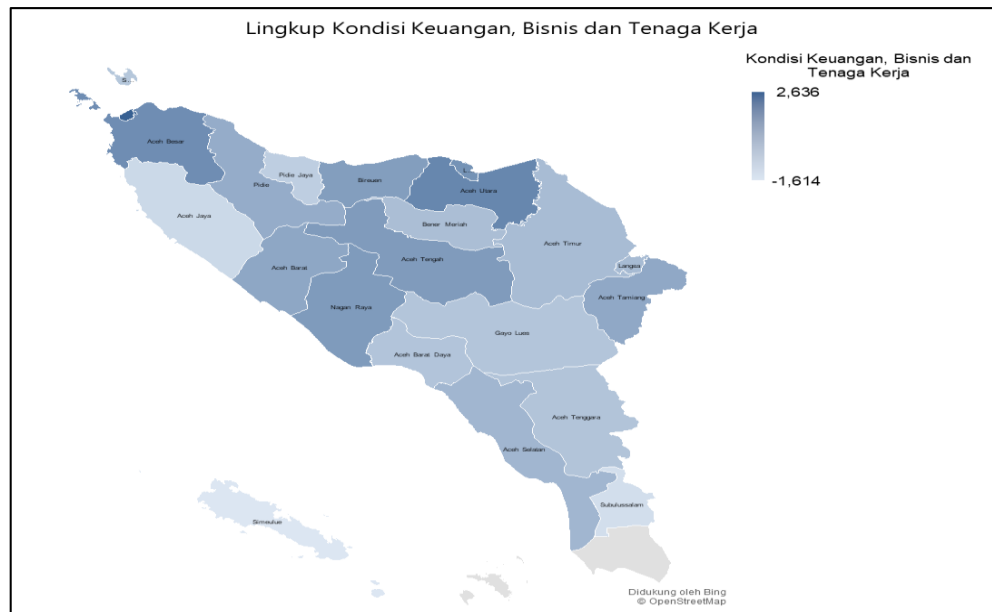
Lingkup Kondisi Keuangan, Bisnis dan Tenaga Kerja

Kondisi Keuangan, Bisnis dan Tenaga Kerja

2,636

-1,614

S.

Aceh Besar

Pidie Jaya

Pidie

Bireuen

Aceh Utara

Aceh Jaya

Bener Meriah

Aceh Timur

Aceh Barat

Aceh Tengah

Langsa

Aceh Tamiang

Nagan Raya

Gayo Lues

Aceh Barat Daya

Aceh Tenggara

Aceh Selatan

Subulussalam

Simeulue

Didukung oleh Bing
© OpenStreetMap